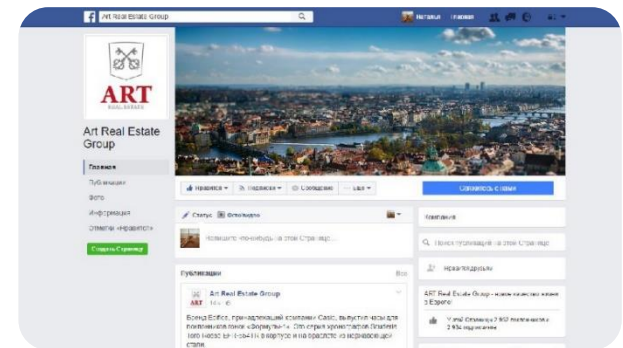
Art Real Estate Group

Наталья Главная

ART
REAL ESTATE

Art Real Estate Group

Главная
Публикации
Фото
Информация
Отметки «Нравится»

Создать Страницу

Нравится
Подписки
Сообщение
...Ещё

Связаться с нами

Статус
Фото/видео

Напишите что-нибудь на этой Странице...

Публикации
Все

Art Real Estate Group
14 ч

Бренд Edifice, принадлежащий компании Casio, выпустил часы для поклонников гонок «Формула-1». Это стрелочный хронограф. Полимерного часа EF-... в корпусе и на браслете из нержавеющей стали.

Сообщество

Поиск публикаций на этой Странице

Пригласить друзей

ART Real Estate Group - ваше агентство жилья в Европе

Уже 1 ... 2 634 подписчики